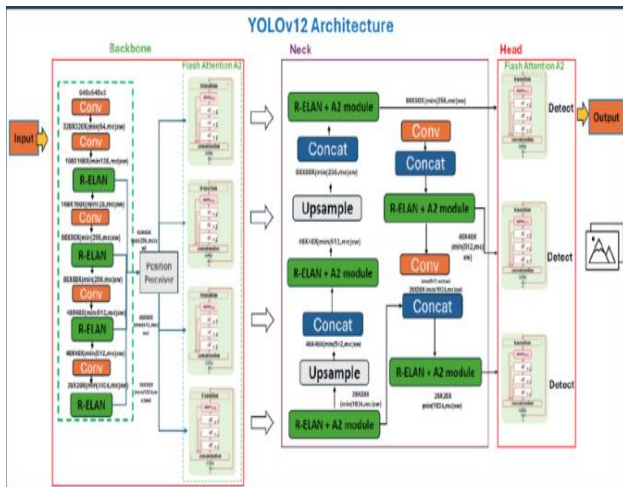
YOLOv12 Architecture

Backbone

Flash Attention A2

Input

640x640x3

Conv

320X320X(min(64,mc)xw)

Conv

160X160X(min(128,mc)xw)

R-ELAN

160X160X(min(128,mc)xw)

Conv

80X80X(min(256,mc)xw)

R-ELAN

80X80X(min(256,mc)xw)

Conv

40X40X(min(512,mc)xw)

R-ELAN

40X40X(min(512,mc)xw)

Conv

20X20X(min(1024,mc)xw)

R-ELAN

Position Perceiver

Neck

R-ELAN + A2 module

Concat

80X80X(min(256,mc)xw)

Upsample

40X40X(min(512,mc)xw)

R-ELAN + A2 module

Concat

40X40X(min(512,mc)xw)

Upsample

20X20X

R-ELAN + A2 module

Conv

Concat

R-ELAN + A2 module

Conv

Concat

R-ELAN + A2 module

20X20X (min(1024,mc)xw)

Head

Flash Attention A2

80X80X(min(256,mc)xw)

Detect

Output

40X40X (min(512,mc)xw)

Detect

Detect